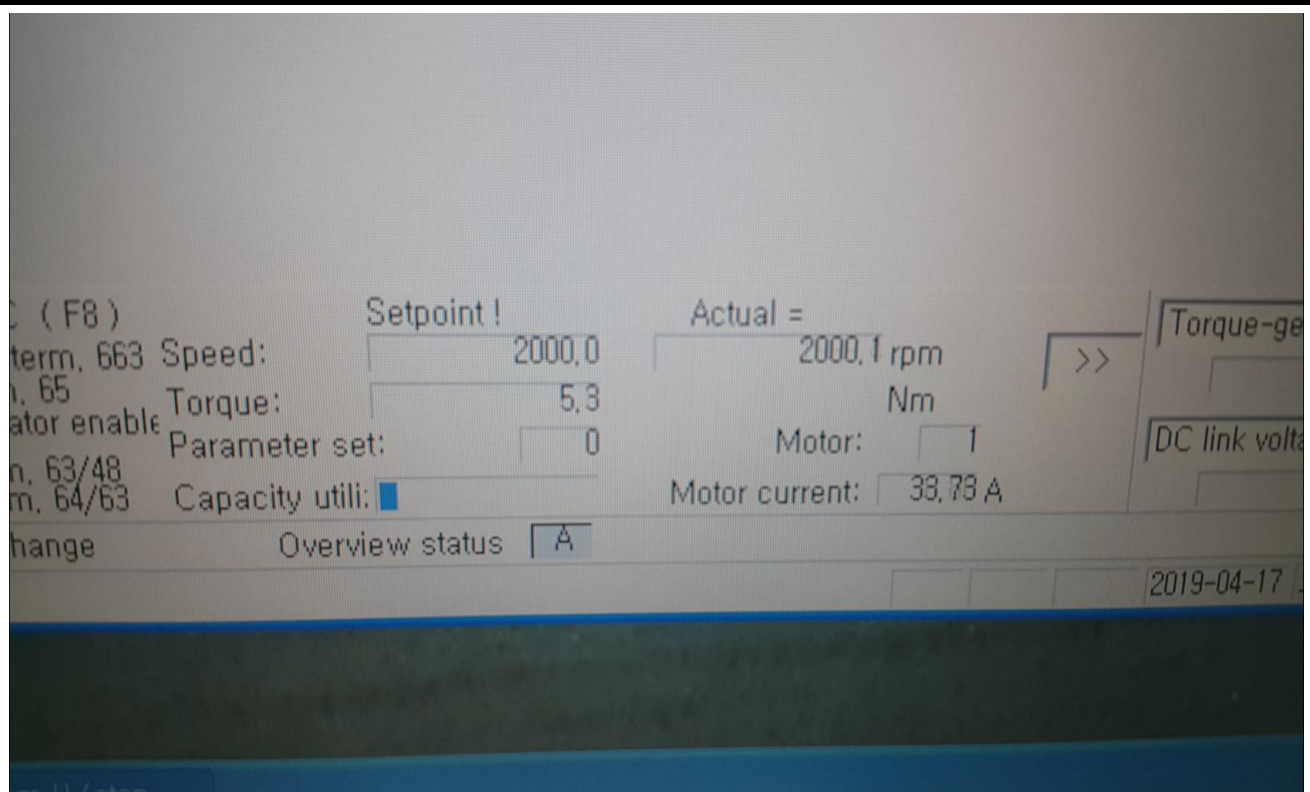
: ( F8 )
term. 663
n. 65
ator enable
n. 63/48
m. 64/63

Setpoint !
Speed: 2000.0
Torque: 5.3
Parameter set: 0
Capacity utili:

Actual =
2000.1 rpm
Nm
Motor: 1
Motor current: 33.79 A

>>

Torque-ge
DC link volta

hange
Overview status A

2019-04-17